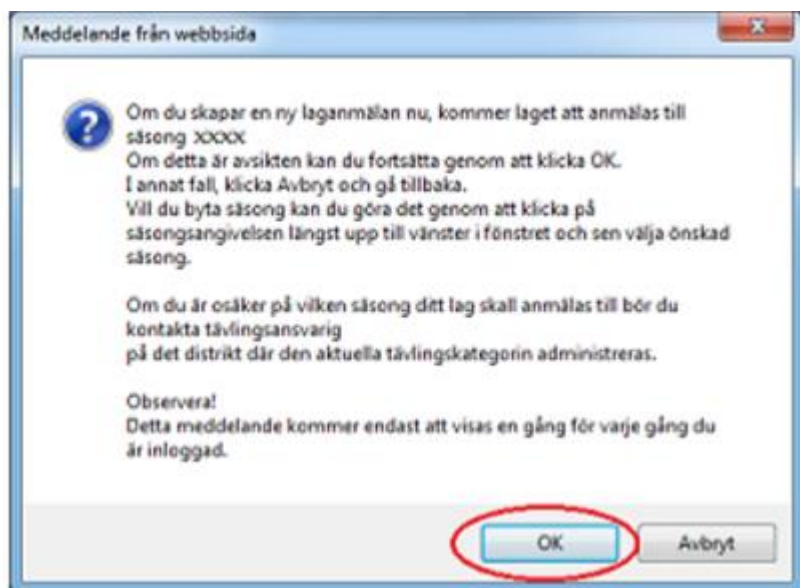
Meddelande från webbsida

Om du skapar en ny laganmälan nu, kommer laget att anmälas till säsong XXXX
Om detta är avsikten kan du fortsätta genom att klicka OK.
I annat fall, klicka Avbryt och gå tillbaka.
Vill du byta säsong kan du göra det genom att klicka på säsongsangivelsen längst upp till vänster i fönstret och sen välja önskad säsong.

Om du är osäker på vilken säsong ditt lag skall anmälas till bör du kontakta tävlingsansvarig
på det distrikt där den aktuella tävlingskategorin administreras.

Observera!
Detta meddelande kommer endast att visas en gång för varje gång du är inloggad.

OK
Avbryt